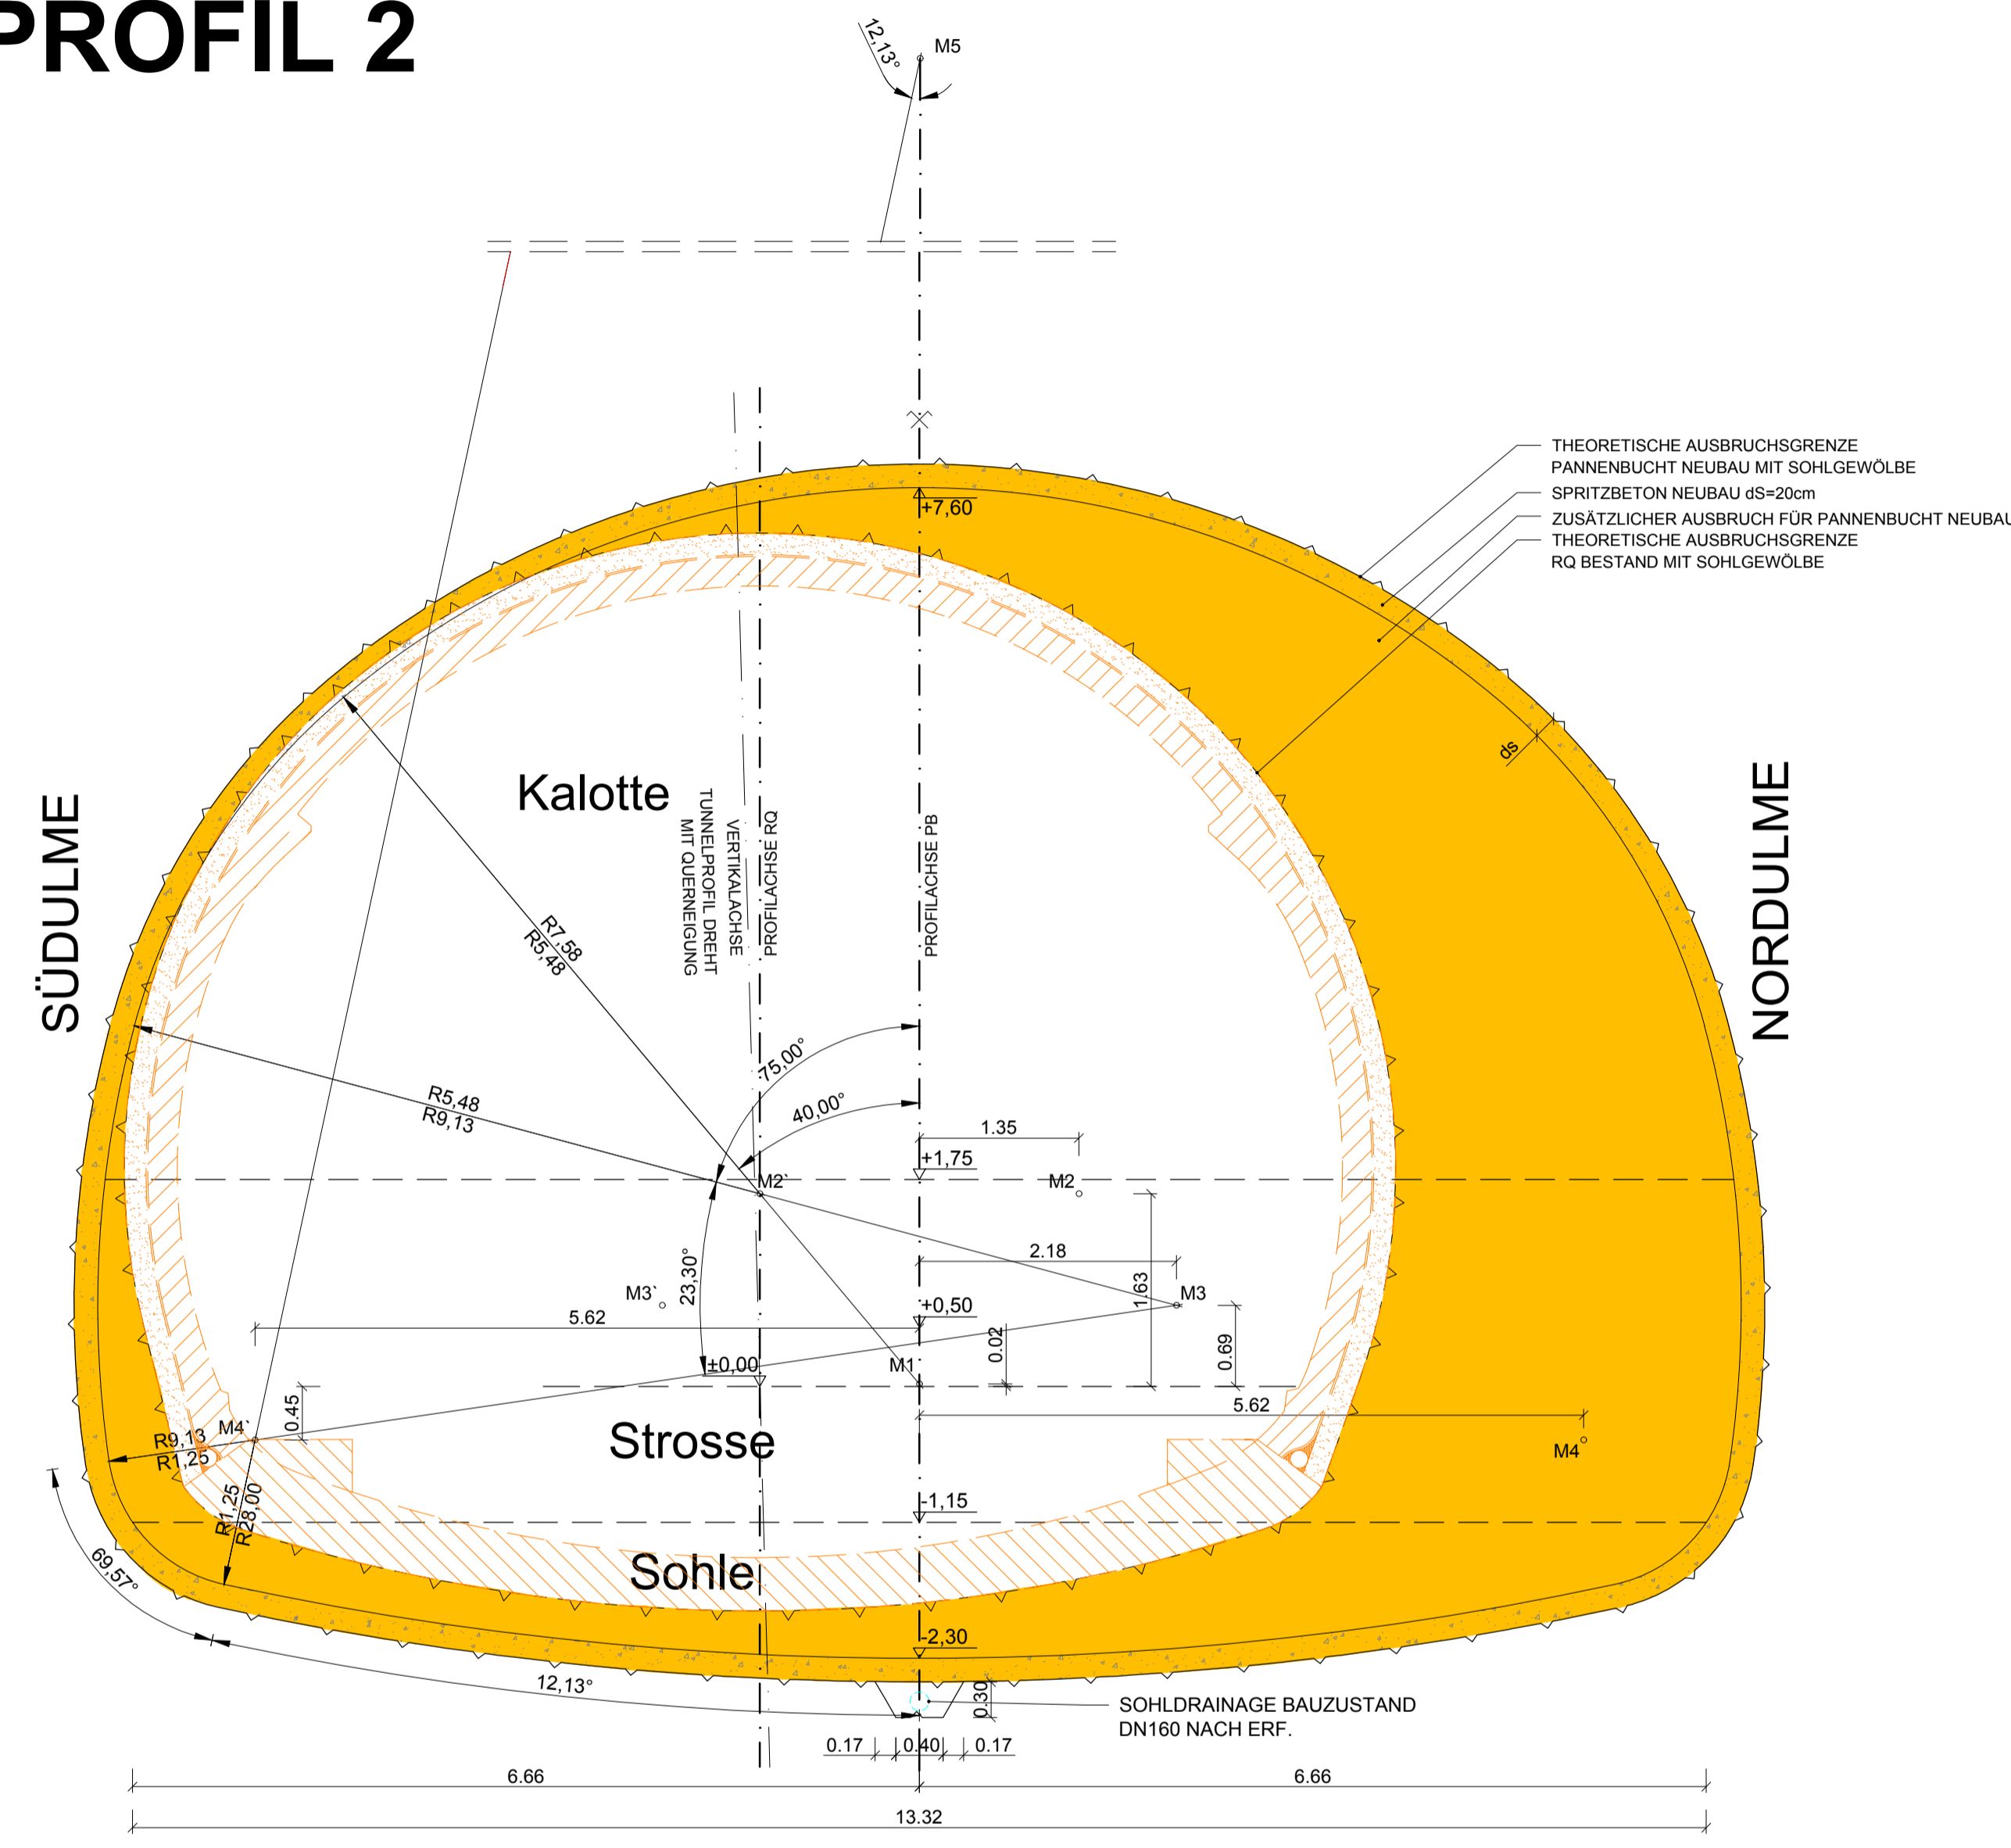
PROFIL 2

12,13°
M5

THEORETISCHE AUSBRUCHSGRENZE PANNENBUCHT NEUBAU MIT SOHLGEWÖLBE
SPRITZBETON NEUBAU dS=20cm
ZUSÄTZLICHER AUSBRUCH FÜR PANNENBUCHT NEUBAU
THEORETISCHE AUSBRUCHSGRENZE RQ BESTAND MIT SOHLGEWÖLBE

+7,60

ds

SÜDULME

NORDULME

Kalotte

TUNNELPROFIL DREHT MIT QUERNEIGUNG
VERTIKALACHSE
PROFILACHSE RQ
PROFILACHSE PB

R7,58
R5,48

75,00°
40,00°

R5,48
R9,13

1.35
+1,75
M2`
M2

2.18
23,30°
M3`
M3
1.63
+0,50
5.62
0.02
0.69
±0,00
M1
0.45
5.62
R9,13
R1,25
M4`
Strosse
M4
-1,15
R1,25
R28,00
69,57°
Sohle
-2,30
12,13°
0.30
SOHLDRAINAGE BAUZUSTAND DN160 NACH ERF.
0.17
0.40
0.17
6.66
6.66
13.32